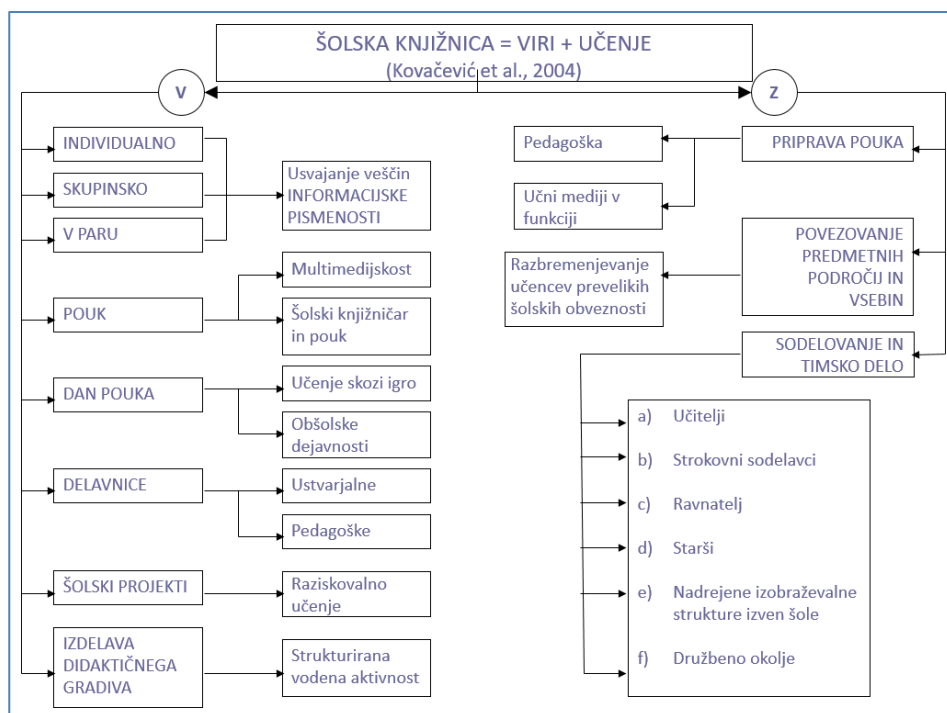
ŠOLSKA KNJIŽNICA = VIRI + UČENJE
(Kovačević et al., 2004)

V

INDIVIDUALNO

SKUPINSKO

V PARU

Usvajanje veščin INFORMACIJSKE PISMENOSTI

POUK

Multimedijskost

Šolski knjižničar in pouk

DAN POUKA

Učenje skozi igro

Obšolske dejavnosti

DELAVNICE

Ustvarjalne

Pedagoške

ŠOLSKI PROJEKTI

Raziskovalno učenje

IZDELAVA DIDAKTIČNEGA GRADIVA

Strukturirana vodena aktivnost

Z

PRIPRAVA POUKA

Pedagoška

Učni mediji v funkciji

POVEZOVANJE PREDMETNIH PODROČIJ IN VSEBIN

Razbremenjevanje učencev prevelikih šolskih obveznosti

SODELOVANJE IN TIMSKO DELO

a) Učitelji

b) Strokovni sodelavci

c) Ravnatelj

d) Starši

e) Nadrejene izobraževalne strukture izven šole

f) Družbeno okolje